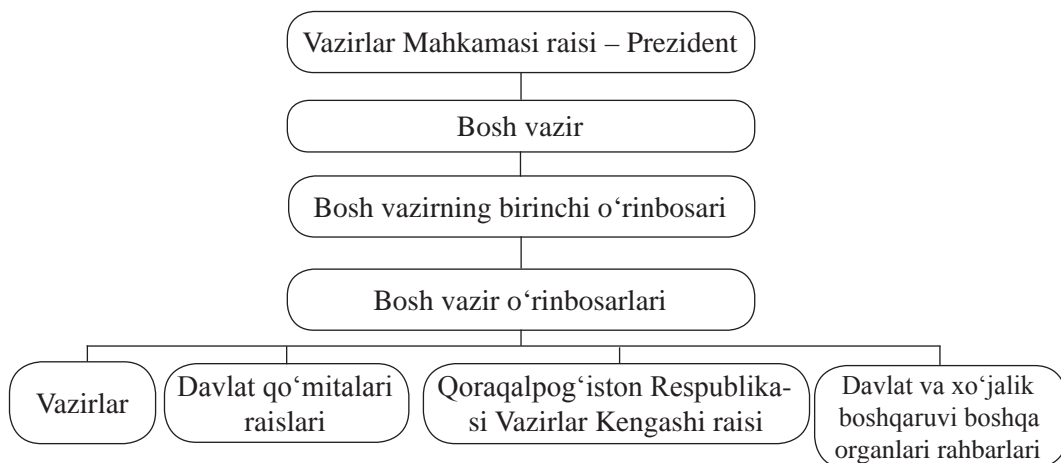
Vazirlar Mahkamasi raisi – Prezident

Bosh vazir

Bosh vazirning birinchi o‘rinbosari

Bosh vazir o‘rinbosarlari

Vazirlar

Davlat qo‘mitalari raislari

Qoraqalpog‘iston Respublikasi Vazirlar Kengashi raisi

Davlat va xo‘jalik boshqaruvi boshqa organlari rahbarlari